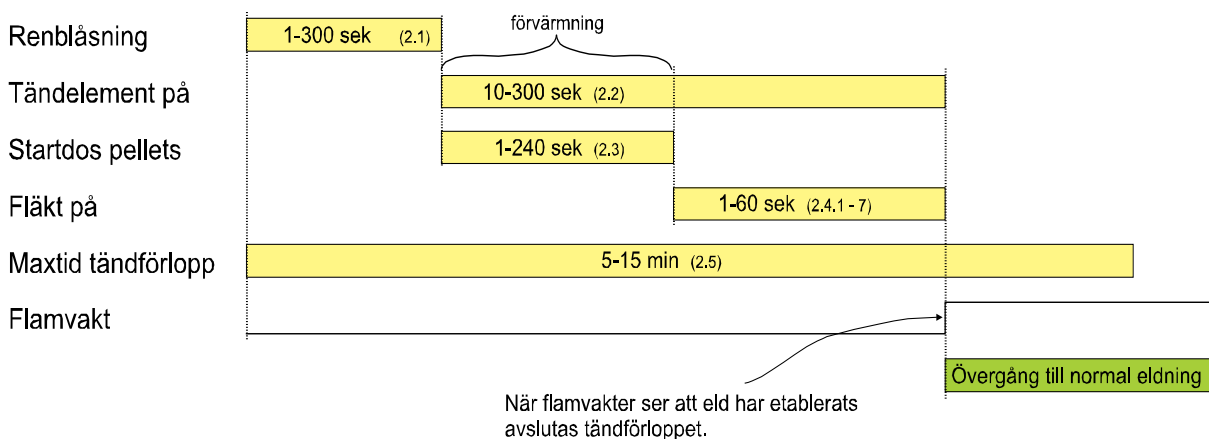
Renblåsning
1-300 sek (2.1)
förvärmning
Tändelement på
10-300 sek (2.2)
Startdos pellets
1-240 sek (2.3)
Fläkt på
1-60 sek (2.4.1 - 7)
Maxtid tändförlopp
5-15 min (2.5)
Flamvakt
Övergång till normal eldning
När flamvakter ser att eld har etablerats avslutas tändförloppet.